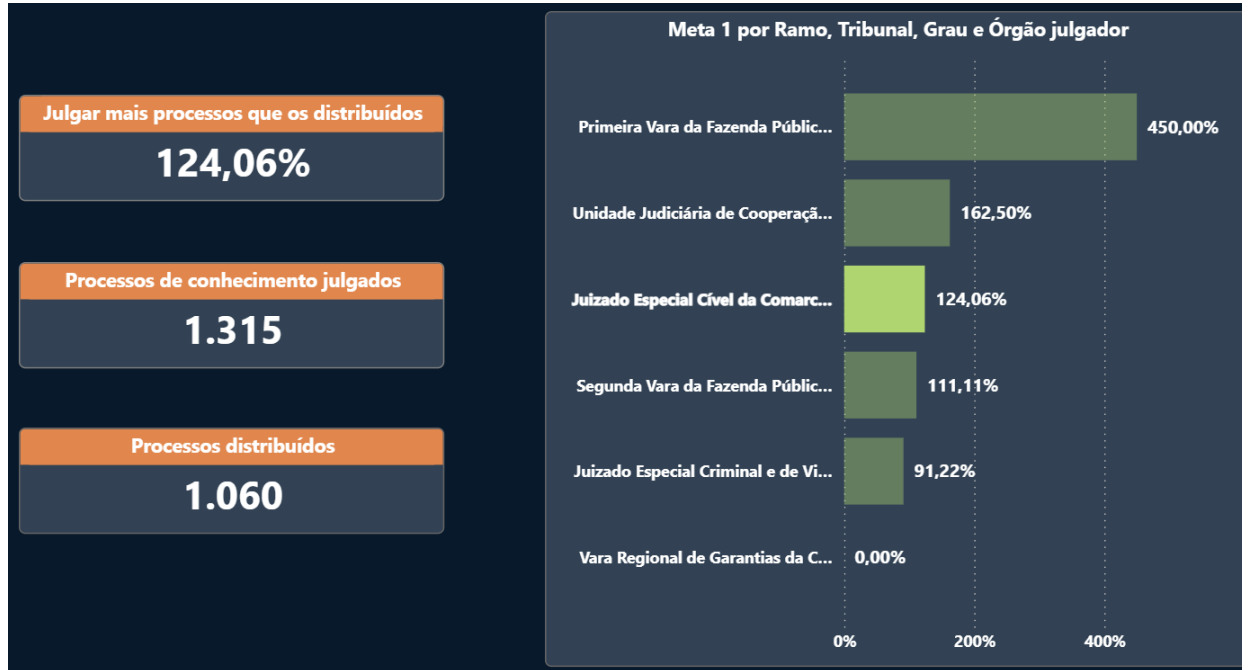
Julgar mais processos que os distribuídos
124,06%

Processos de conhecimento julgados
1.315

Processos distribuídos
1.060

Meta 1 por Ramo, Tribunal, Grau e Órgão julgador

Primeira Vara da Fazenda Públic... 450,00%
Unidade Judiciária de Cooperaçã... 162,50%
Juizado Especial Cível da Comarc... 124,06%
Segunda Vara da Fazenda Públic... 111,11%
Juizado Especial Criminal e de Vi... 91,22%
Vara Regional de Garantias da C... 0,00%

0% 200% 400%